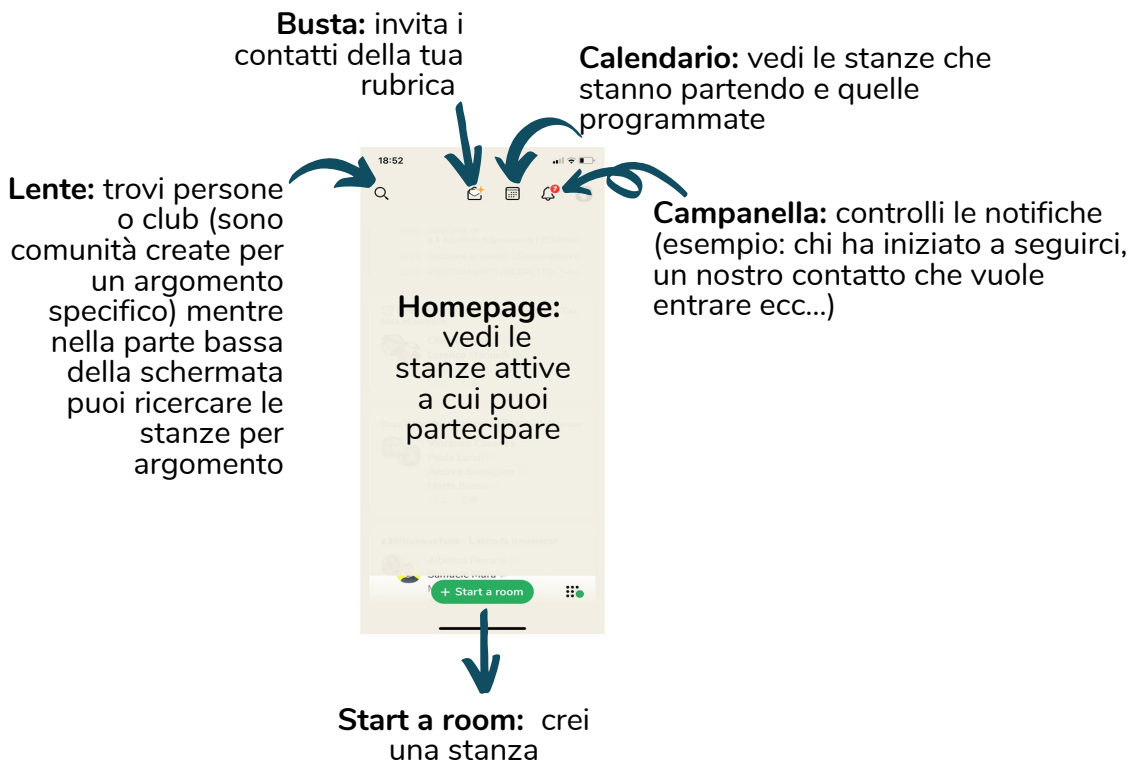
**Busta:** invita i contatti della tua rubrica

**Calendario:** vedi le stanze che stanno partendo e quelle programmate

**Lente:** trovi persone o club (sono comunità create per un argomento specifico) mentre nella parte bassa della schermata puoi ricercare le stanze per argomento

18:52

**Campanella:** controlli le notifiche (esempio: chi ha iniziato a seguirci, un nostro contatto che vuole entrare ecc...)

**Homepage:** vedi le stanze attive a cui puoi partecipare

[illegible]

Samuele Mura

+ Start a room

**Start a room:** crei una stanza